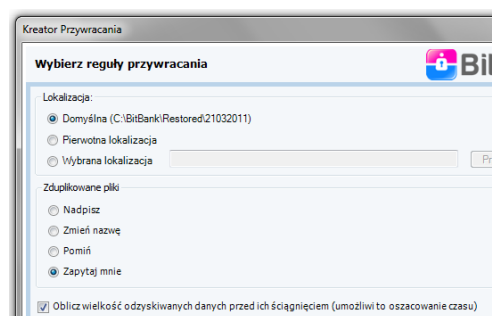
Kreator Przywracania

Wybierz reguły przywracania

Bit

Lokalizacja:

Domyślna (C:\BitBank\Restored\21032011)

Pierwotna lokalizacja

Wybrana lokalizacja

Pr

Zduplikowane pliki

Nadpisz

Zmień nazwę

Pomiń

Zapytaj mnie

Oblicz wielkość odzyskiwanych danych przed ich ściągnięciem (umożliwi to oszacowanie czasu)